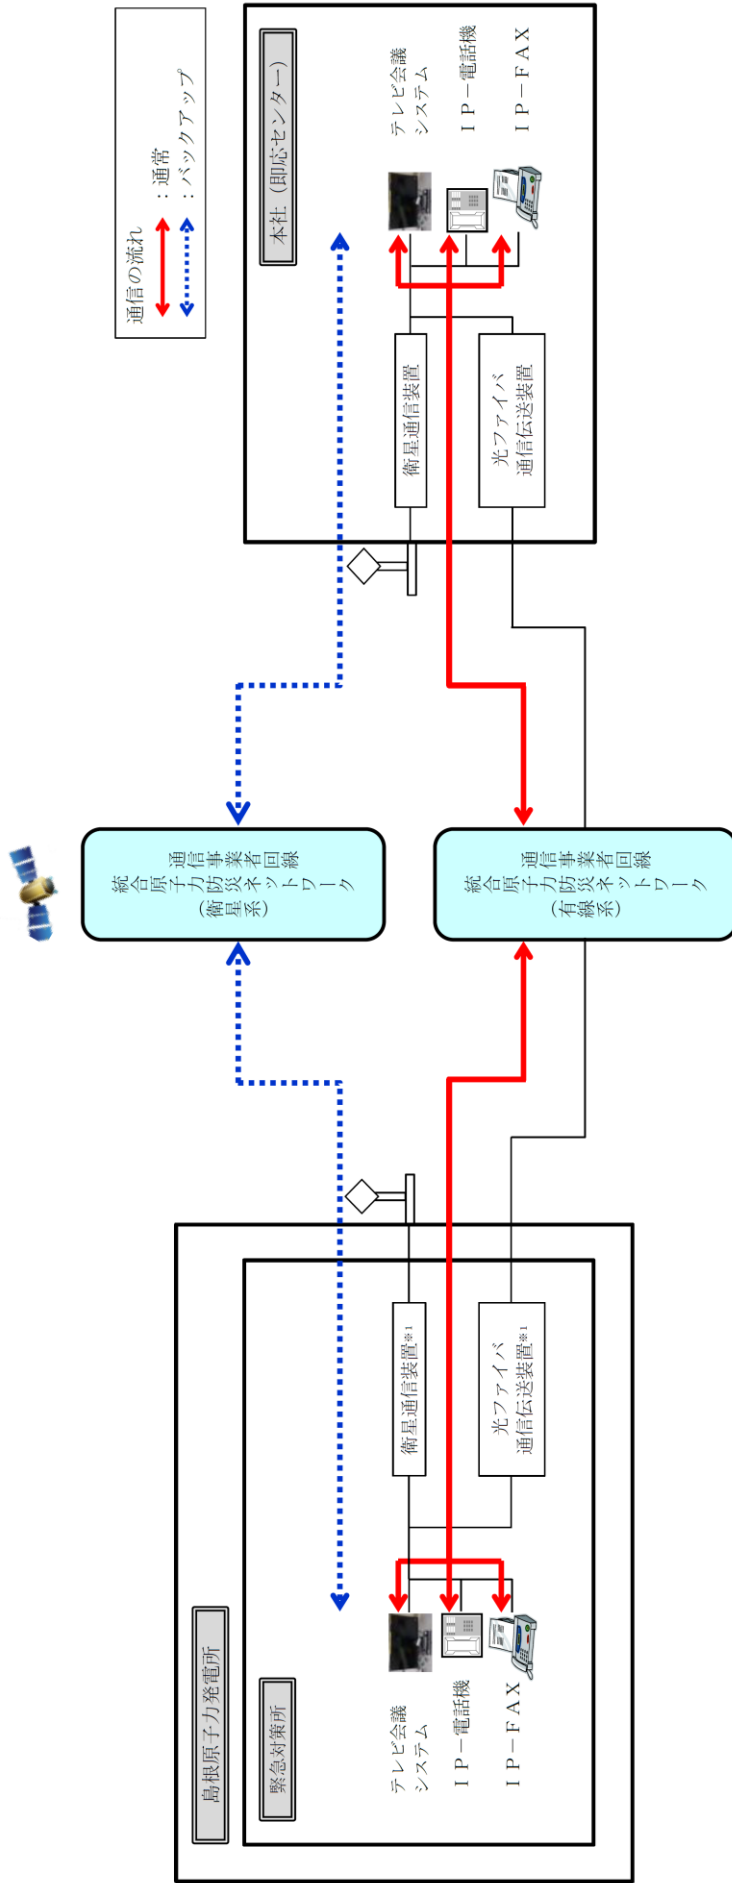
通信の流れ
：通常
：バックアップ

本社（即応センター）

テレビ会議システム
ＩＰ－電話機
ＩＰ－ＦＡＸ

衛星通信装置

光ファイバ通信伝送装置

通信事業者回線
統合原子力防災ネットワーク
（衛星系）

通信事業者回線
統合原子力防災ネットワーク
（有線系）

島根原子力発電所

緊急時対策所

衛星通信装置※1

光ファイバ通信伝送装置※1

テレビ会議システム
ＩＰ－電話機
ＩＰ－ＦＡＸ